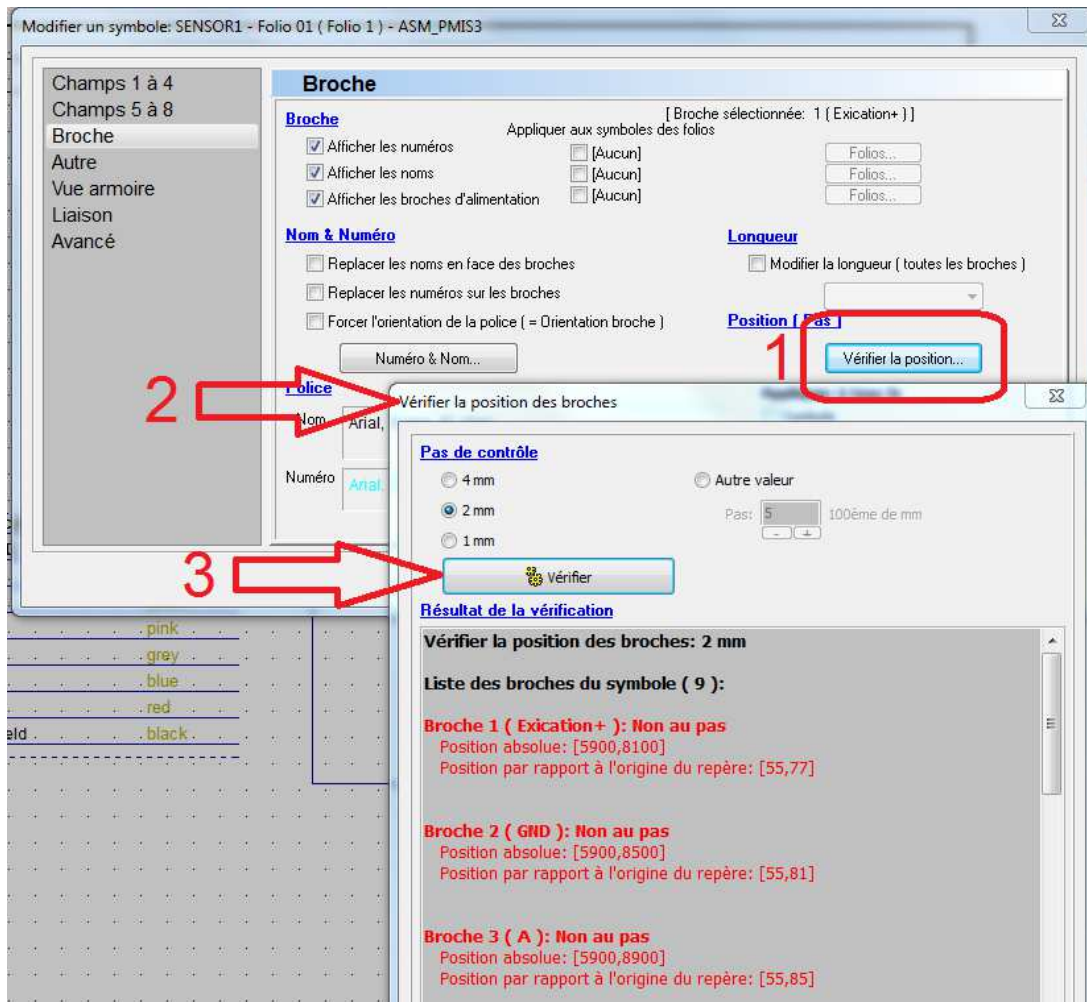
Modifier un symbole: SENSOR1 - Folio 01 ( Folio 1 ) - ASM_PMIS3

Champs 1 à 4
Champs 5 à 8
Broche
Autre
Vue armoire
Liaison
Avancé

Broche

Broche
[ Broche sélectionnée: 1 ( Exication+ ) ]
Appliquer aux symboles des folios
Afficher les numéros
[Aucun]
Folios...
Afficher les noms
[Aucun]
Folios...
Afficher les broches d'alimentation
[Aucun]
Folios...

Nom & Numéro
Replacer les noms en face des broches
Replacer les numéros sur les broches
Forcer l'orientation de la police ( = Orientation broche )
Numéro & Nom...

Longueur
Modifier la longueur ( toutes les broches )

Position ( Pas )
1
Vérifier la position...

2
Police
Nom
Arial,
Numéro
Arial,

3

pink
grey
blue
red
eld
black

Vérifier la position des broches

Pas de contrôle
4 mm
2 mm
1 mm
Autre valeur
Pas: 5
100ème de mm
Vérifier

Résultat de la vérification
Vérifier la position des broches: 2 mm

Liste des broches du symbole ( 9 ):

Broche 1 ( Exication+ ): Non au pas
Position absolue: [5900,8100]
Position par rapport à l'origine du repère: [55,77]

Broche 2 ( GND ): Non au pas
Position absolue: [5900,8500]
Position par rapport à l'origine du repère: [55,81]

Broche 3 ( A ): Non au pas
Position absolue: [5900,8900]
Position par rapport à l'origine du repère: [55,85]